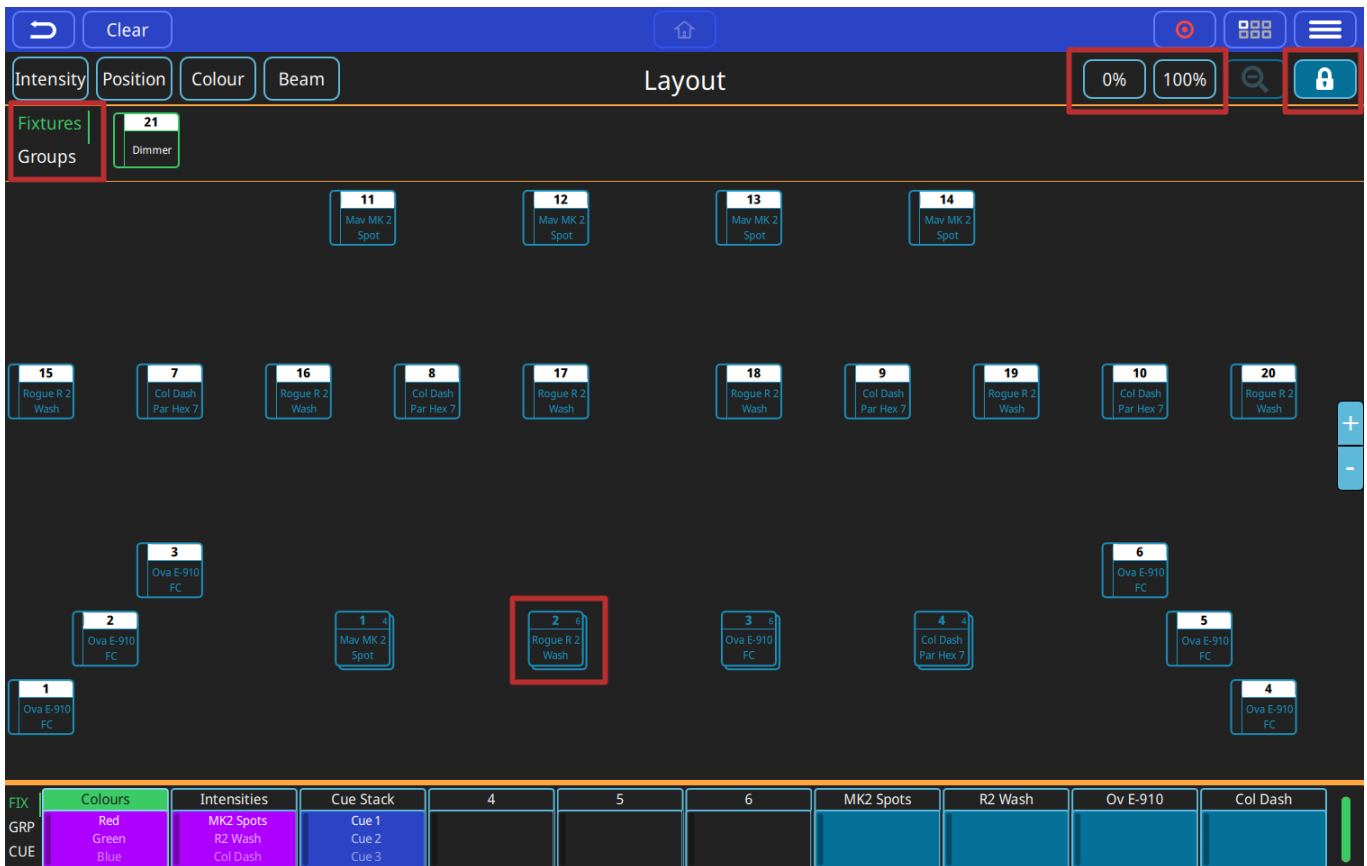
Clear

Intensity Position Colour Beam

Layout

0% 100%

Fixtures
Groups

21
Dimmer

11
Mav MK 2
Spot

12
Mav MK 2
Spot

13
Mav MK 2
Spot

14
Mav MK 2
Spot

15
Rogue R 2
Wash

7
Col Dash
Par Hex 7

16
Rogue R 2
Wash

8
Col Dash
Par Hex 7

17
Rogue R 2
Wash

18
Rogue R 2
Wash

9
Col Dash
Par Hex 7

19
Rogue R 2
Wash

10
Col Dash
Par Hex 7

20
Rogue R 2
Wash

+
-

3
Ova E-910
FC

6
Ova E-910
FC

2
Ova E-910
FC

1 4
Mav MK 2
Spot

2 6
Rogue R 2
Wash

3 6
Ova E-910
FC

4 4
Col Dash
Par Hex 7

5
Ova E-910
FC

1
Ova E-910
FC

4
Ova E-910
FC

FIX
GRP
CUE

| Colours | Intensities | Cue Stack | 4 | 5 | 6 | MK2 Spots | R2 Wash | Ov E-910 | Col Dash |
|---|---|---|---|---|---|---|---|---|---|
| Red | MK2 Spots | Cue 1 | | | | | | | |
| Green | R2 Wash | Cue 2 | | | | | | | |
| Blue | Col Dash | Cue 3 | | | | | | | |